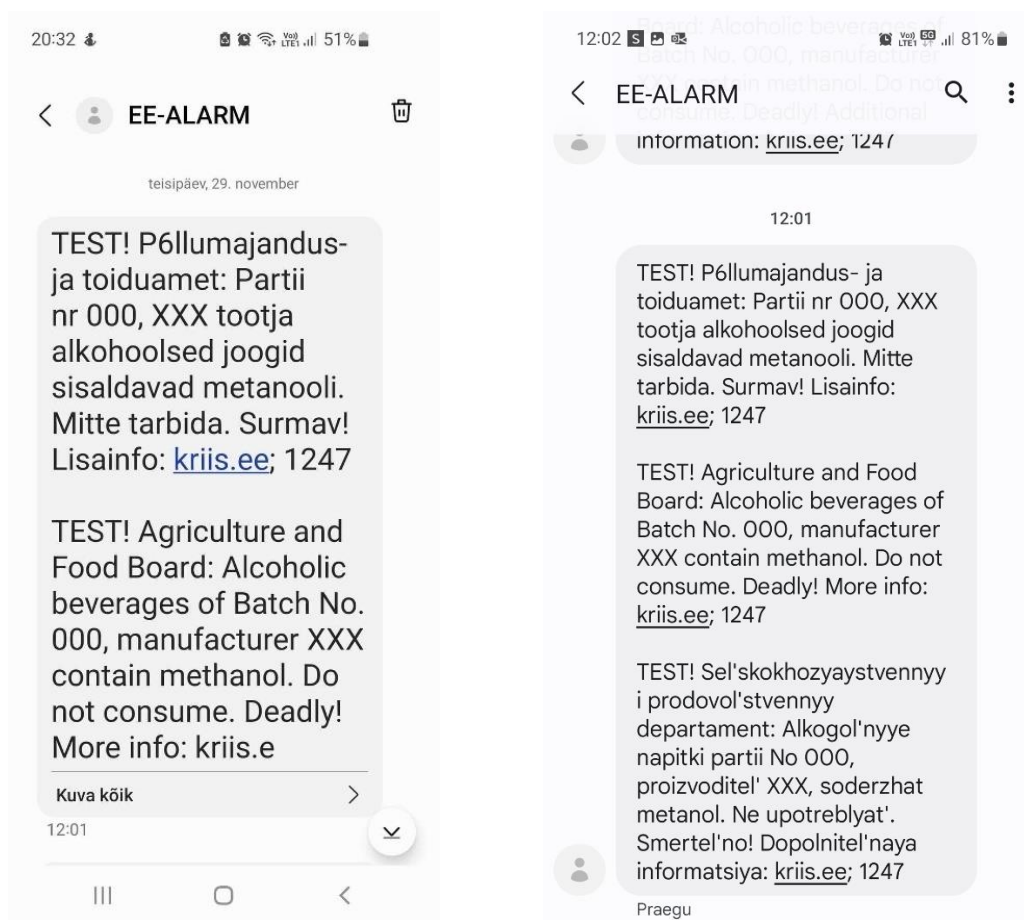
20:32 51%

EE-ALARM

teisipäev, 29. november

TEST! P6llumajandus-ja toiduamet: Partii nr 000, XXX tootja alkohoolsed joogid sisaldavad metanooli. Mitte tarbida. Surmav! Lisainfo: kriis.ee; 1247

TEST! Agriculture and Food Board: Alcoholic beverages of Batch No. 000, manufacturer XXX contain methanol. Do not consume. Deadly! More info: kriis.e

Kuva kõik

12:01

12:02 81%

EE-ALARM

Board: Alcoholic beverages of Batch No. 000, manufacturer XXX contain methanol. Do not consume. Deadly! Additional information: kriis.ee; 1247

12:01

TEST! P6llumajandus- ja toiduamet: Partii nr 000, XXX tootja alkohoolsed joogid sisaldavad metanooli. Mitte tarbida. Surmav! Lisainfo: kriis.ee; 1247

TEST! Agriculture and Food Board: Alcoholic beverages of Batch No. 000, manufacturer XXX contain methanol. Do not consume. Deadly! More info: kriis.ee; 1247

TEST! Sel'skokhozyaystvennyy i prodovol'stvennyy departament: Alkogol'nyye napitki partii No 000, proizvoditel' XXX, soderzhat metanol. Ne upotreblyat'. Smertel'no! Dopolnitel'naya informatsiya: kriis.ee; 1247

Praegu